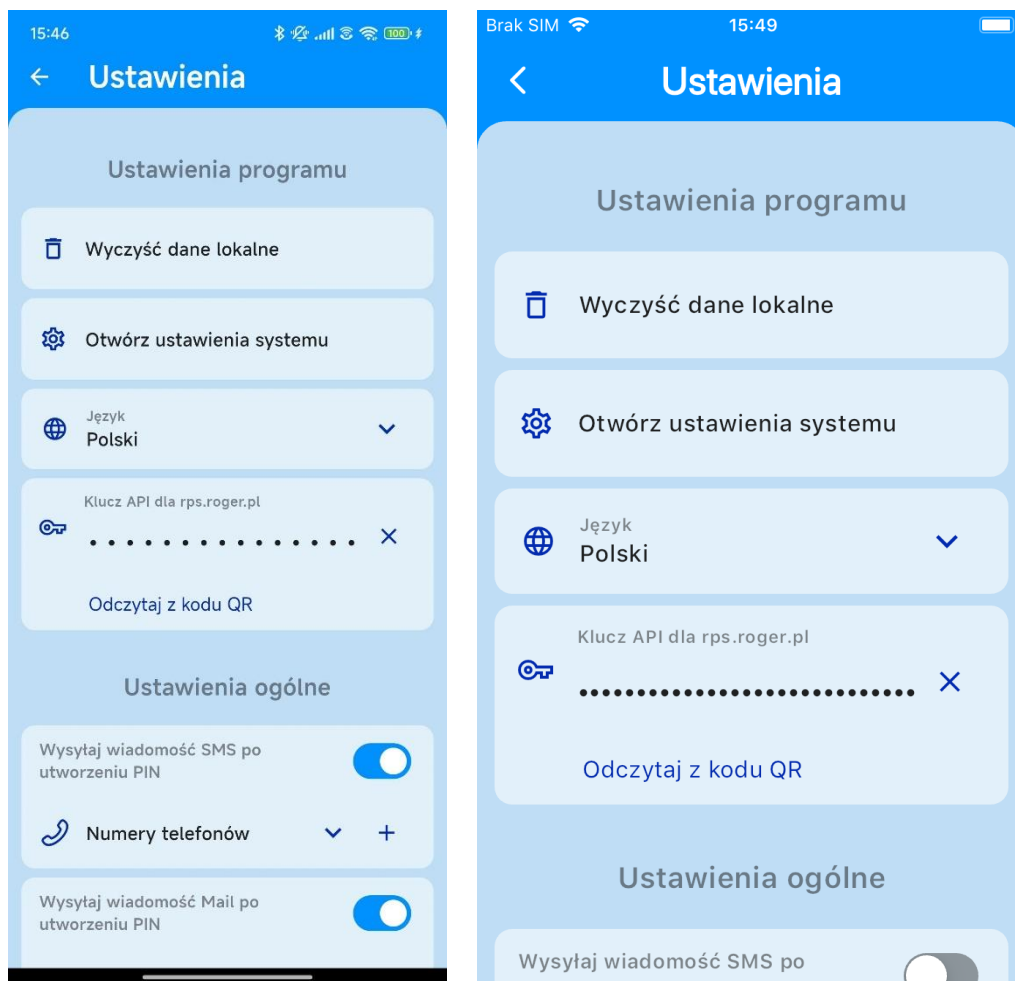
15:46

Ustawienia

Ustawienia programu

Wyczyść dane lokalne

Otwórz ustawienia systemu

Język
Polski

Klucz API dla rps.roger.pl
•••••••••••••••

Odczytaj z kodu QR

Ustawienia ogólne

Wysyłaj wiadomość SMS po utworzeniu PIN

Numery telefonów

Wysyłaj wiadomość Mail po utworzeniu PIN

Brak SIM
15:49

Ustawienia

Ustawienia programu

Wyczyść dane lokalne

Otwórz ustawienia systemu

Język
Polski

Klucz API dla rps.roger.pl
••••••••••••••••••••••••••••

Odczytaj z kodu QR

Ustawienia ogólne

Wysyłaj wiadomość SMS po